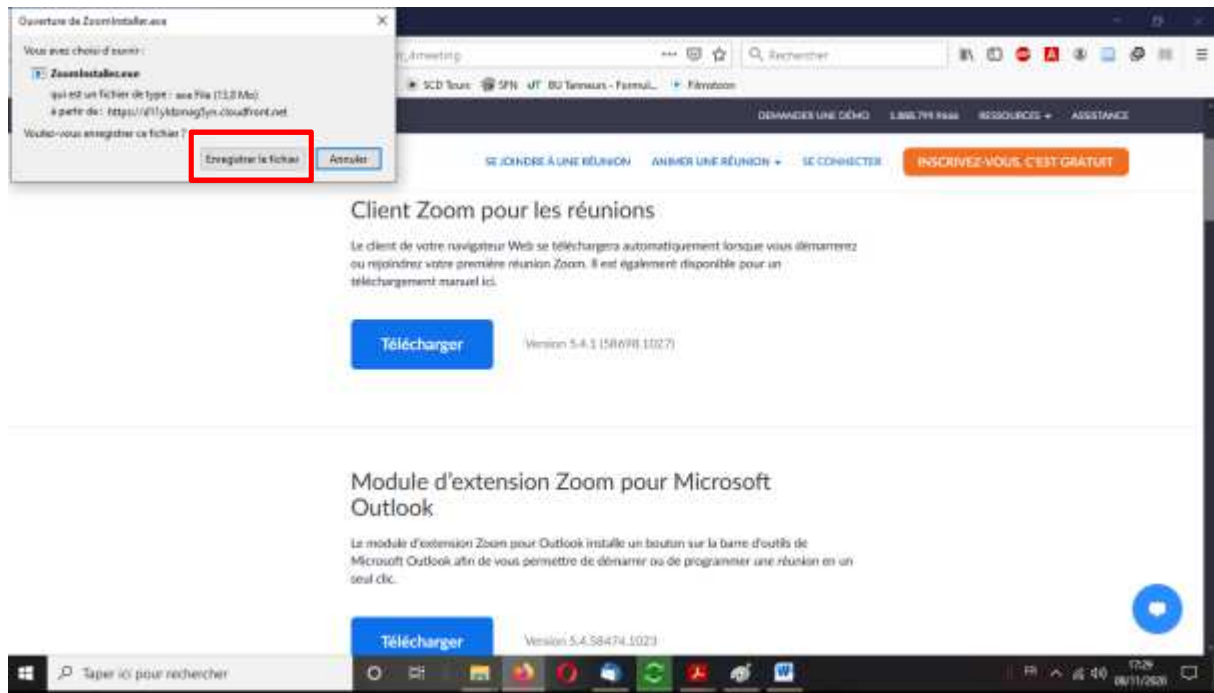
Ouverture de ZoomInstaller.exe

Vous avez choisi d'ouvrir :

ZoomInstaller.exe

qui est un fichier de type : exe File (13,0 Mo)

à partir de : https://d11yldzmag5yn.cloudfront.net

Voulez-vous enregistrer ce fichier ?

Enregistrer le fichier

Annuler

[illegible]/meeting

Rechercher

SCD Tours SFN BU Tanneurs - Formul... Filmotoon

DEMANDER UNE DÉMO 1.888.799.9666 RESSOURCES ASSISTANCE

SE JOINDRE À UNE RÉUNION ANIMER UNE RÉUNION SE CONNECTER INSCRIVEZ-VOUS, C'EST GRATUIT

Client Zoom pour les réunions

Le client de votre navigateur Web se téléchargera automatiquement lorsque vous démarrerez ou rejoindrez votre première réunion Zoom. Il est également disponible pour un téléchargement manuel ici.

Télécharger

Version 5.4.1 (58698.1027)

Module d'extension Zoom pour Microsoft Outlook

Le module d'extension Zoom pour Outlook installe un bouton sur la barre d'outils de Microsoft Outlook afin de vous permettre de démarrer ou de programmer une réunion en un seul clic.

Télécharger

Version 5.4.58474.1023

Taper ici pour rechercher

FR

17:29
08/11/2020